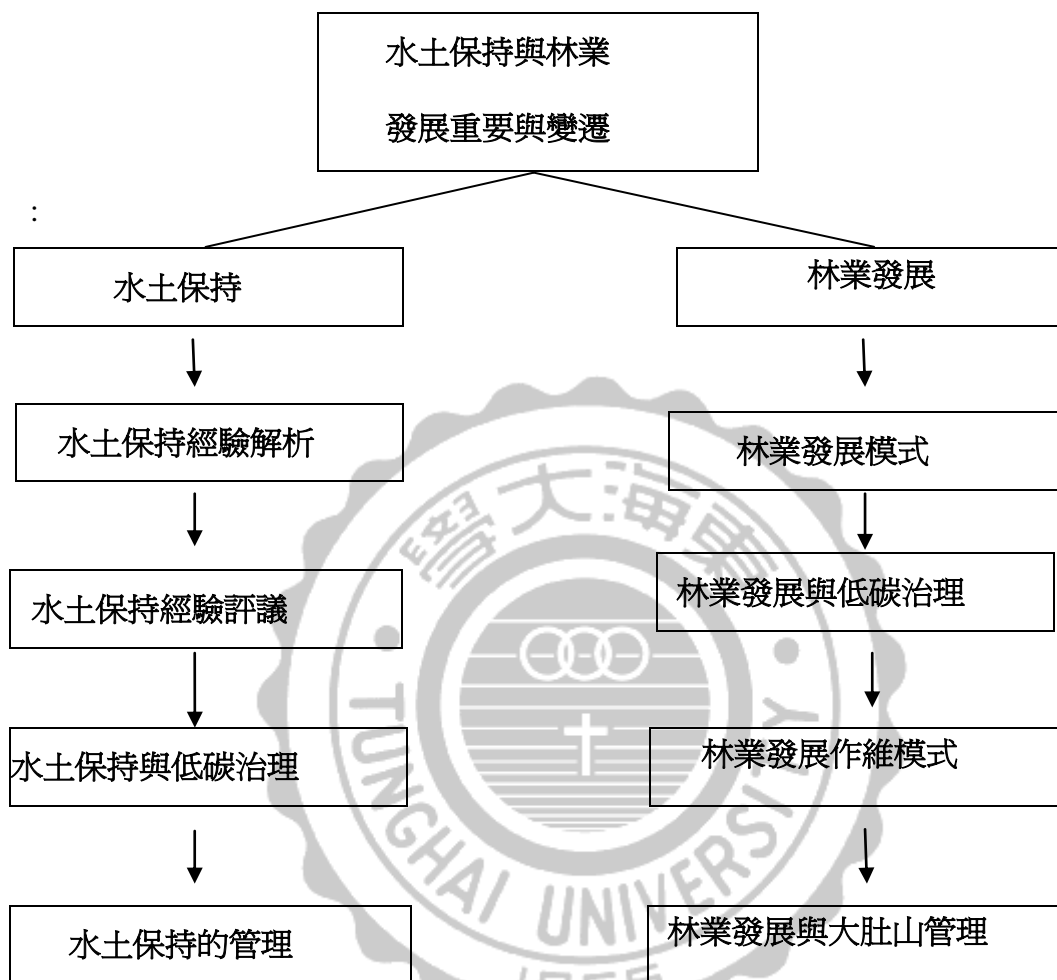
水土保持與林業

發展重要與變遷

:

水土保持

林業發展

水土保持經驗解析

林業發展模式

水土保持經驗評議

林業發展與低碳治理

水土保持與低碳治理

林業發展作維模式

水土保持的管理

林業發展與大肚山管理

東海大學

TUNGHAI UNIVERSITY